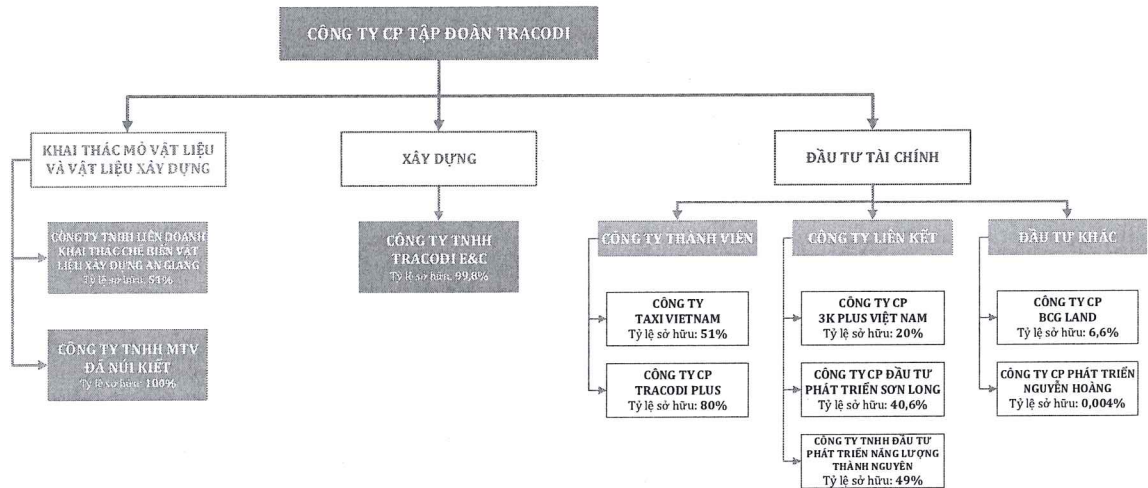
CÔNG TY CP TẬP ĐOÀN TRACODI

KHAI THÁC MỎ VẬT LIỆU VÀ VẬT LIỆU XÂY DỰNG

XÂY DỰNG

ĐẦU TƯ TÀI CHÍNH

CÔNG TY TNHH LIÊN DOANH KHAI THÁC CHẾ BIẾN VẬT LIỆU XÂY DỰNG AN GIANG
Tỷ lệ sở hữu: 51%

CÔNG TY TNHH MTV ĐÁ NÚI KIẾT
Tỷ lệ sở hữu: 100%

CÔNG TY TNHH TRACODI E&C
Tỷ lệ sở hữu: 99,8%

CÔNG TY THÀNH VIÊN

CÔNG TY TAXI VIETNAM
Tỷ lệ sở hữu: 51%

CÔNG TY CP TRACODI PLUS
Tỷ lệ sở hữu: 80%

CÔNG TY LIÊN KẾT

CÔNG TY CP 3K PLUS VIỆT NAM
Tỷ lệ sở hữu: 20%

CÔNG TY CP ĐẦU TƯ PHÁT TRIỂN SƠN LONG
Tỷ lệ sở hữu: 40,6%

CÔNG TY TNHH ĐẦU TƯ PHÁT TRIỂN NĂNG LƯỢNG THÀNH NGUYÊN
Tỷ lệ sở hữu: 49%

ĐẦU TƯ KHÁC

CÔNG TY CP BCG LAND
Tỷ lệ sở hữu: 6,6%

CÔNG TY CP PHÁT TRIỂN NGUYỄN HOÀNG
Tỷ lệ sở hữu: 0,004%